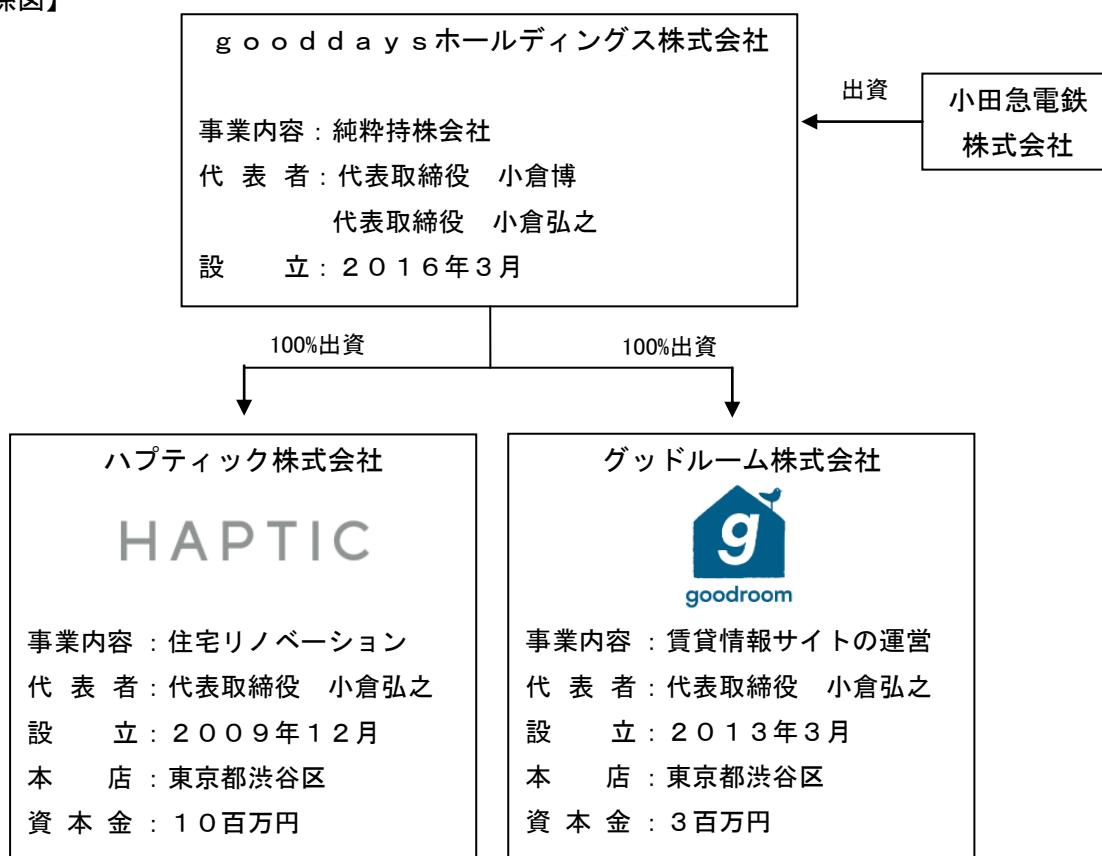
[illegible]係図】

ｇｏｏｄｄａｙｓホールディングス株式会社

事業内容：純粋持株会社
代 表 者：代表取締役　小倉博
　　　　　代表取締役　小倉弘之
設　　立：２０１６年３月

出資

小田急電鉄株式会社

100%出資

100%出資

ハプティック株式会社

HAPTIC

事業内容 ：住宅リノベーション
代 表 者：代表取締役　小倉弘之
設　　立：２００９年１２月
本　　店 ：東京都渋谷区
資 本 金 ：１０百万円

グッドルーム株式会社

g

goodroom

事業内容 ：賃貸情報サイトの運営
代 表 者：代表取締役　小倉弘之
設　　立：２０１３年３月
本　　店 ：東京都渋谷区
資 本 金 ：３百万円